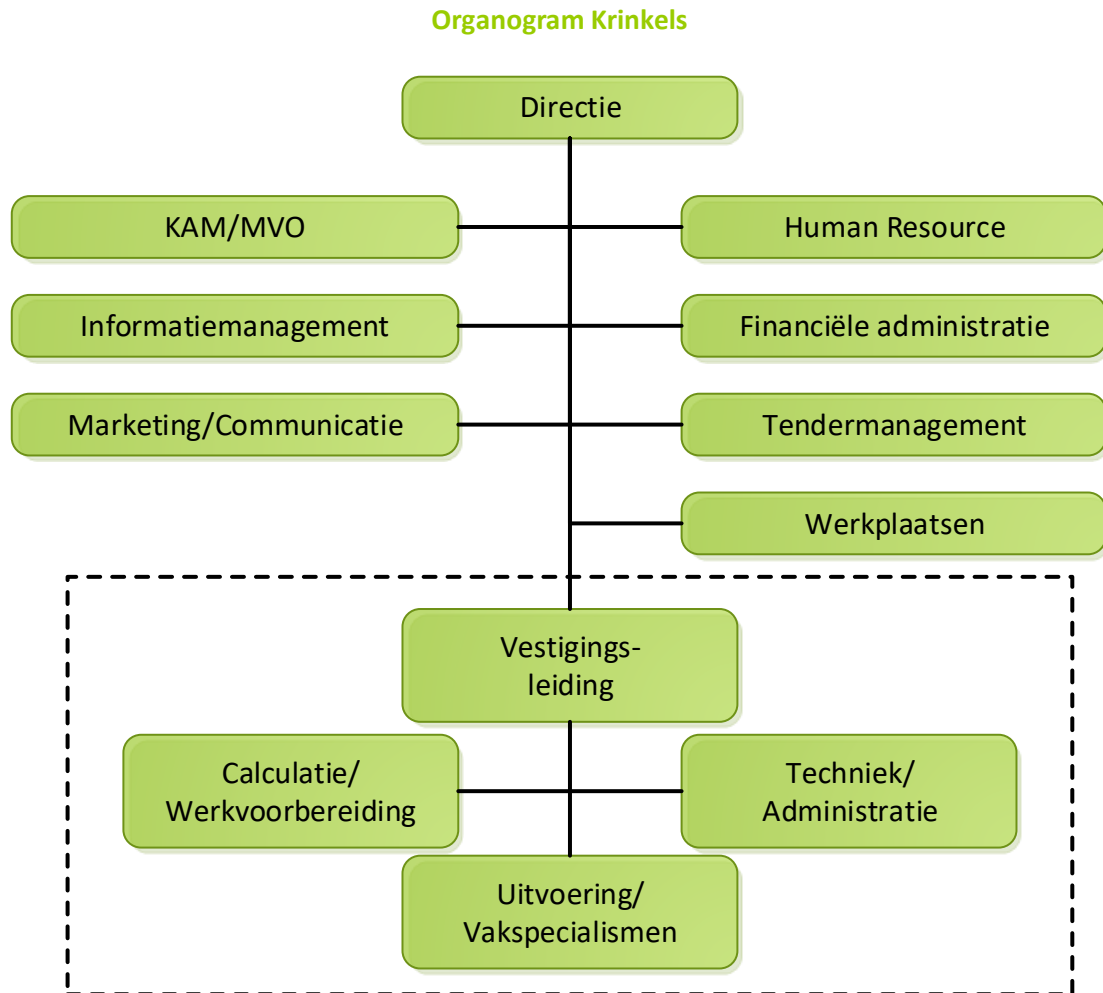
Organogram Krinkels

Directie

KAM/MVO

Human Resource

Informatiemanagement

Financiële administratie

Marketing/Communicatie

Tendermanagement

Werkplaatsen

Vestigingsleiding

Calculatie/ Werkvoorbereiding

Techniek/ Administratie

Uitvoering/ Vakspecialismen